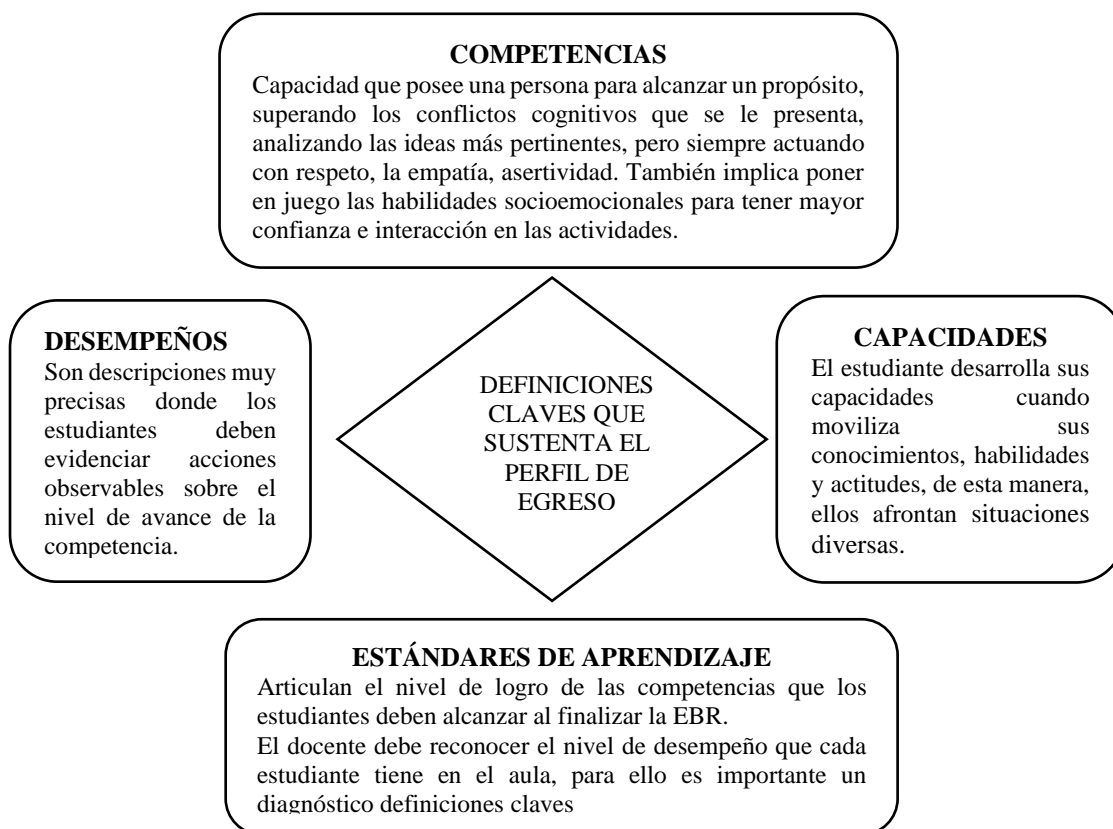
COMPETENCIAS
Capacidad que posee una persona para alcanzar un propósito, superando los conflictos cognitivos que se le presenta, analizando las ideas más pertinentes, pero siempre actuando con respeto, la empatía, asertividad. También implica poner en juego las habilidades socioemocionales para tener mayor confianza e interacción en las actividades.

DESEMPEÑOS
Son descripciones muy precisas donde los estudiantes deben evidenciar acciones observables sobre el nivel de avance de la competencia.

DEFINICIONES CLAVES QUE SUSTENTA EL PERFIL DE EGRESO

CAPACIDADES
El estudiante desarrolla sus capacidades cuando moviliza sus conocimientos, habilidades y actitudes, de esta manera, ellos afrontan situaciones diversas.

ESTÁNDARES DE APRENDIZAJE
Articulan el nivel de logro de las competencias que los estudiantes deben alcanzar al finalizar la EBR.
El docente debe reconocer el nivel de desempeño que cada estudiante tiene en el aula, para ello es importante un diagnóstico definiciones claves